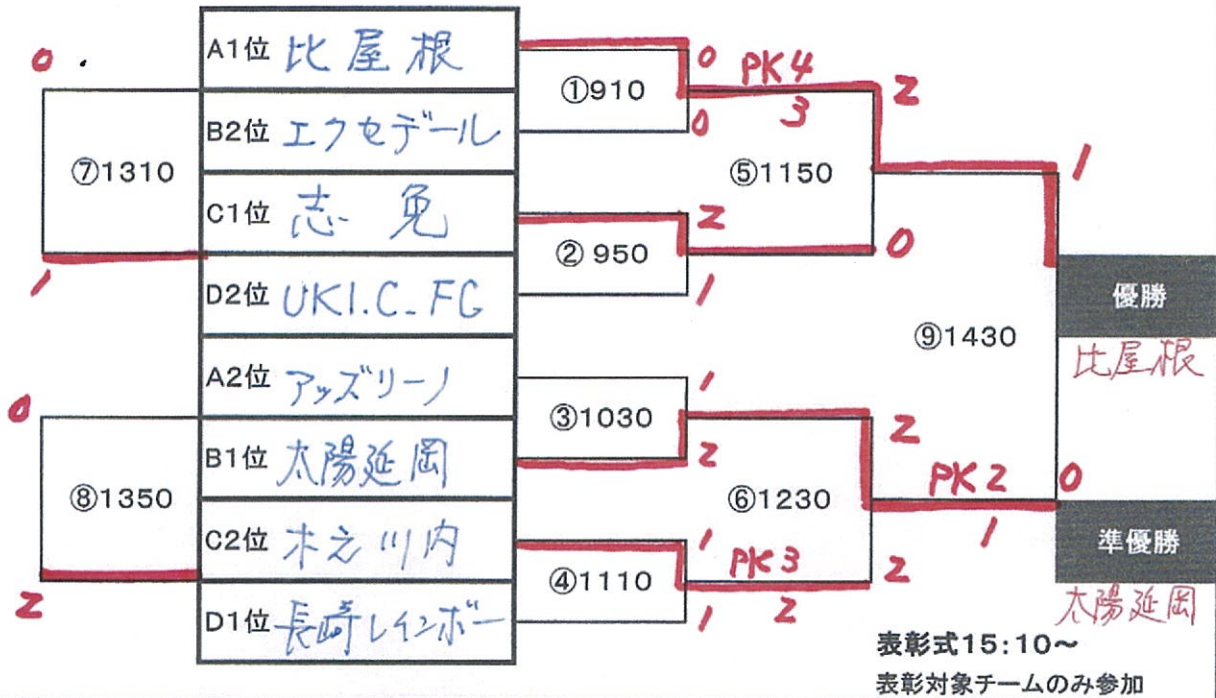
0
⑦1310
1
0
⑧1350
2

A1位 比屋根
B2位 エクセデール
C1位 志免
D2位 UKI.C.FC
A2位 アッズリーノ
B1位 太陽延岡
C2位 木之川内
D1位 長崎レインボー

①910
0
0
PK4
3
② 950
2
1
③1030
1
2
④1110
1
1
PK3
2

⑤1150
2
0
⑥1230
2
2
PK2
1

⑨1430
1
0

優勝
比屋根
準優勝
太陽延岡

表彰式15:10〜
表彰対象チームのみ参加